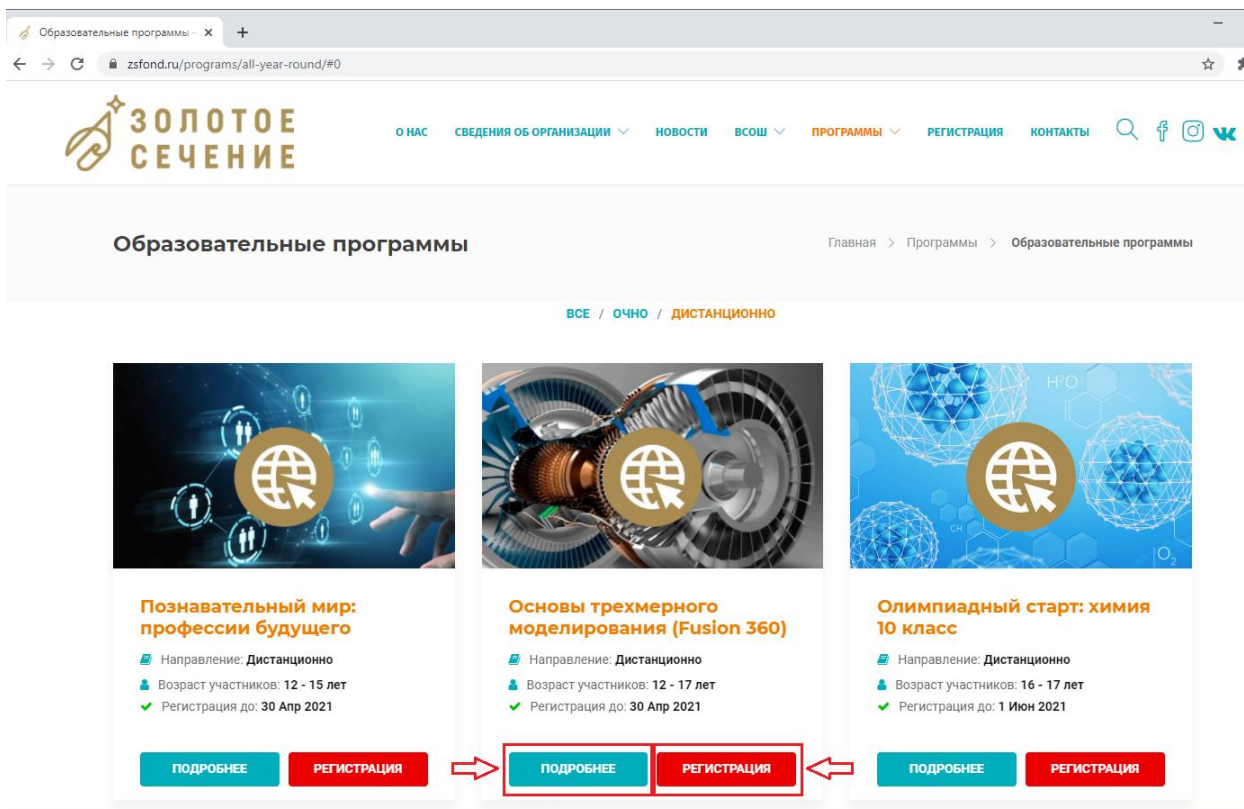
Образовательные программы ×  +

zsfond.ru/programs/all-year-round/#0

ЗОЛОТОЕ СЕЧЕНИЕ

О НАС   СВЕДЕНИЯ ОБ ОРГАНИЗАЦИИ   НОВОСТИ   ВСОШ   ПРОГРАММЫ   РЕГИСТРАЦИЯ   КОНТАКТЫ

Образовательные программы

Главная > Программы > Образовательные программы

ВСЕ / ОЧНО / ДИСТАНЦИОННО

$H^2O$

CH

$O_2$

Познавательный мир: профессии будущего

Направление: Дистанционно

Возраст участников: 12 - 15 лет

Регистрация до: 30 Апр 2021

ПОДРОБНЕЕ   РЕГИСТРАЦИЯ

Основы трехмерного моделирования (Fusion 360)

Направление: Дистанционно

Возраст участников: 12 - 17 лет

Регистрация до: 30 Апр 2021

ПОДРОБНЕЕ   РЕГИСТРАЦИЯ

Олимпиадный старт: химия 10 класс

Направление: Дистанционно

Возраст участников: 16 - 17 лет

Регистрация до: 1 Июн 2021

ПОДРОБНЕЕ   РЕГИСТРАЦИЯ